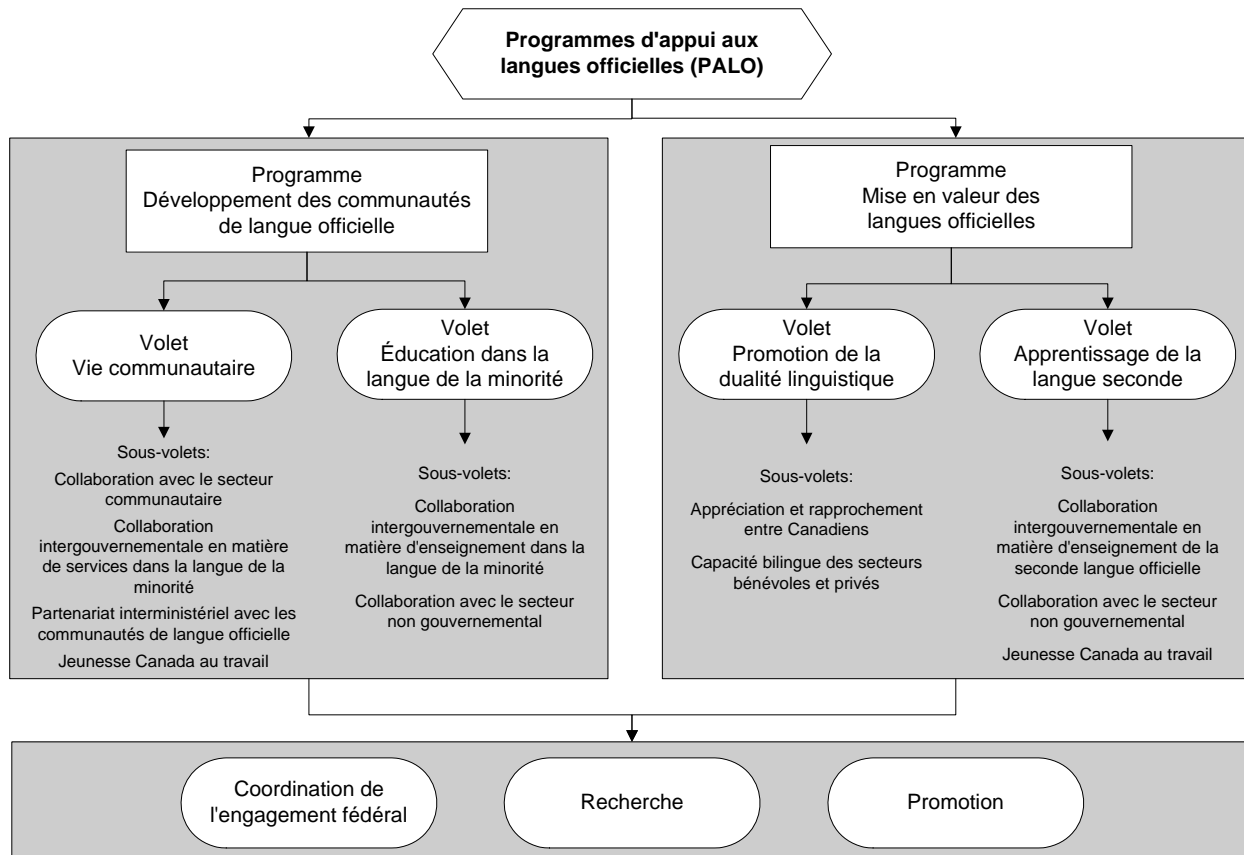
Programmes d'appui aux langues officielles (PALO)

Programme
Développement des communautés de langue officielle

Volet
Vie communautaire

Sous-volets:

Collaboration avec le secteur communautaire

Collaboration intergouvernementale en matière de services dans la langue de la minorité

Partenariat interministériel avec les communautés de langue officielle

Jeunesse Canada au travail

Volet
Éducation dans la langue de la minorité

Sous-volets:

Collaboration intergouvernementale en matière d'enseignement dans la langue de la minorité

Collaboration avec le secteur non gouvernemental

Programme
Mise en valeur des langues officielles

Volet
Promotion de la dualité linguistique

Sous-volets:

Appréciation et rapprochement entre Canadiens

Capacité bilingue des secteurs bénévoles et privés

Volet
Apprentissage de la langue seconde

Sous-volets:

Collaboration intergouvernementale en matière d'enseignement de la seconde langue officielle

Collaboration avec le secteur non gouvernemental

Jeunesse Canada au travail

Coordination de l'engagement fédéral

Recherche

Promotion